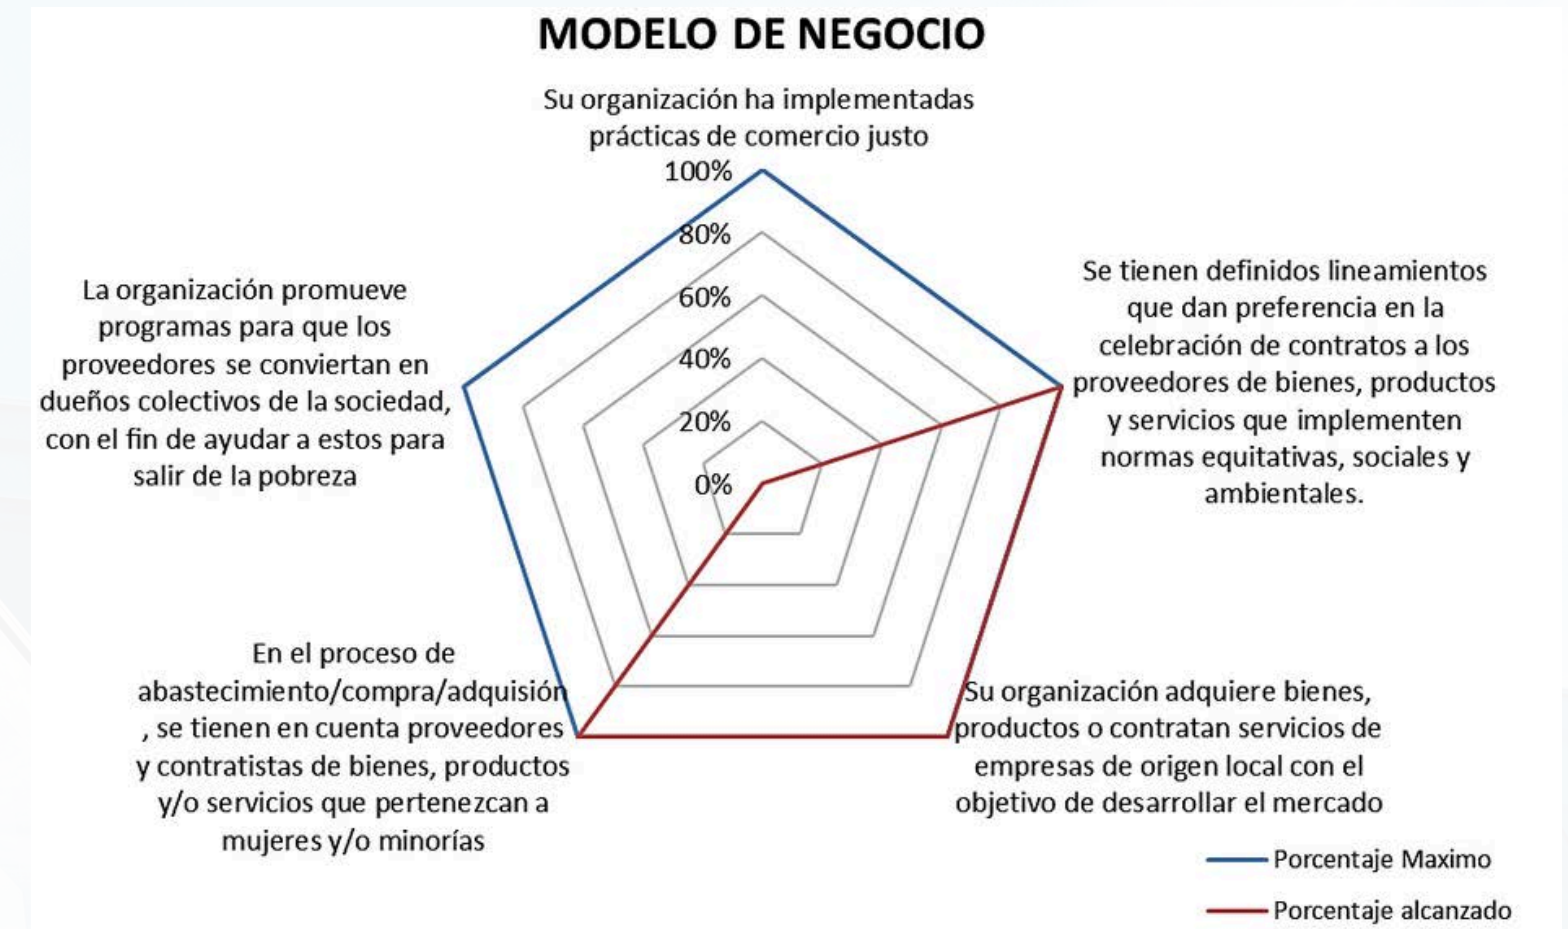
MODELO DE NEGOCIO

Su organización ha implementadas prácticas de comercio justo

100%
80%
60%
40%
20%
0%

Se tienen definidos lineamientos que dan preferencia en la celebración de contratos a los proveedores de bienes, productos y servicios que implementen normas equitativas, sociales y ambientales.

Su organización adquiere bienes, productos o contratan servicios de empresas de origen local con el objetivo de desarrollar el mercado

En el proceso de abastecimiento/compra/adquisión , se tienen en cuenta proveedores y contratistas de bienes, productos y/o servicios que pertenezcan a mujeres y/o minorías

La organización promueve programas para que los proveedores se conviertan en dueños colectivos de la sociedad, con el fin de ayudar a estos para salir de la pobreza

Porcentaje Maximo
Porcentaje alcanzado